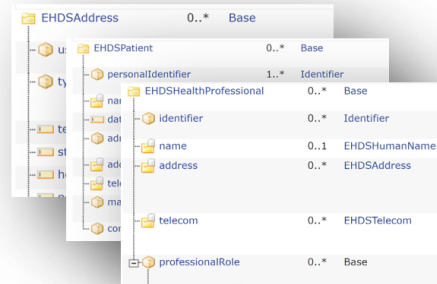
EHDSAddress 0..* Base

us

ty

te

st

ho

EHDSPatient 0..* Base

personalIdentifier 1..* Identifier

nam

dat

adm

add

tele

ma

con

EHDSHealthProfessional 0..* Base

identifier 0..* Identifier

name 0..1 EHDSHumanName

address 0..* EHDSAddress

telecom 0..* EHDSTelecom

professionalRole 0..* Base